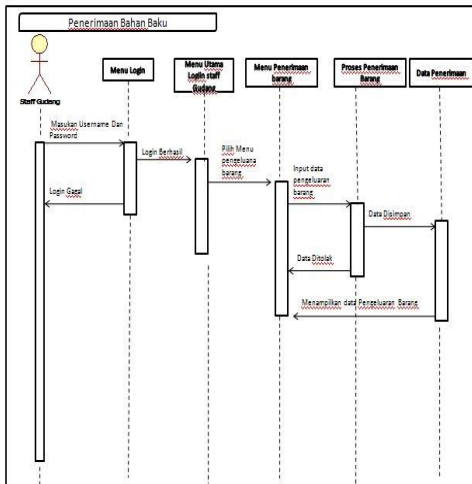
Penerimaan Bahan Baku

Staff Gudang

Menu Login

Menu Utama Login staff Gudang

Menu Penerimaan barang

Proses Penerimaan Barang

Data Penerimaan

Masukan Username Dan Password

Login Berhasil

Pilih Menu pengeluaran barang

Input data pengeluaran barang

Login Gagal

Data Disimpan

Data Ditolak

Menampilkan data Pengeluaran Barang